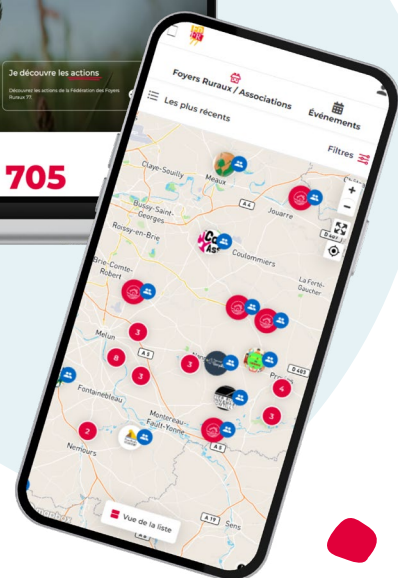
Je découvre les actions

Découvrez les actions de la Fédération des Foyers Ruraux 77.

705

Foyers Ruraux / Associations

Événements

Les plus récents

Filtres

Claye-Souilly

Meaux

Bussy-Saint-Georges

A 4

Jouarre

Roissy-en-Brie

Coulommiers

Brie-Comte-Robert

La Ferté-Gaucher

Melun

A 5

Fontainebleau

Montereau-Fault-Yonne

Nemours

A 19

Sens

D 403

3

8

3

3

4

3

2

Vue de la liste